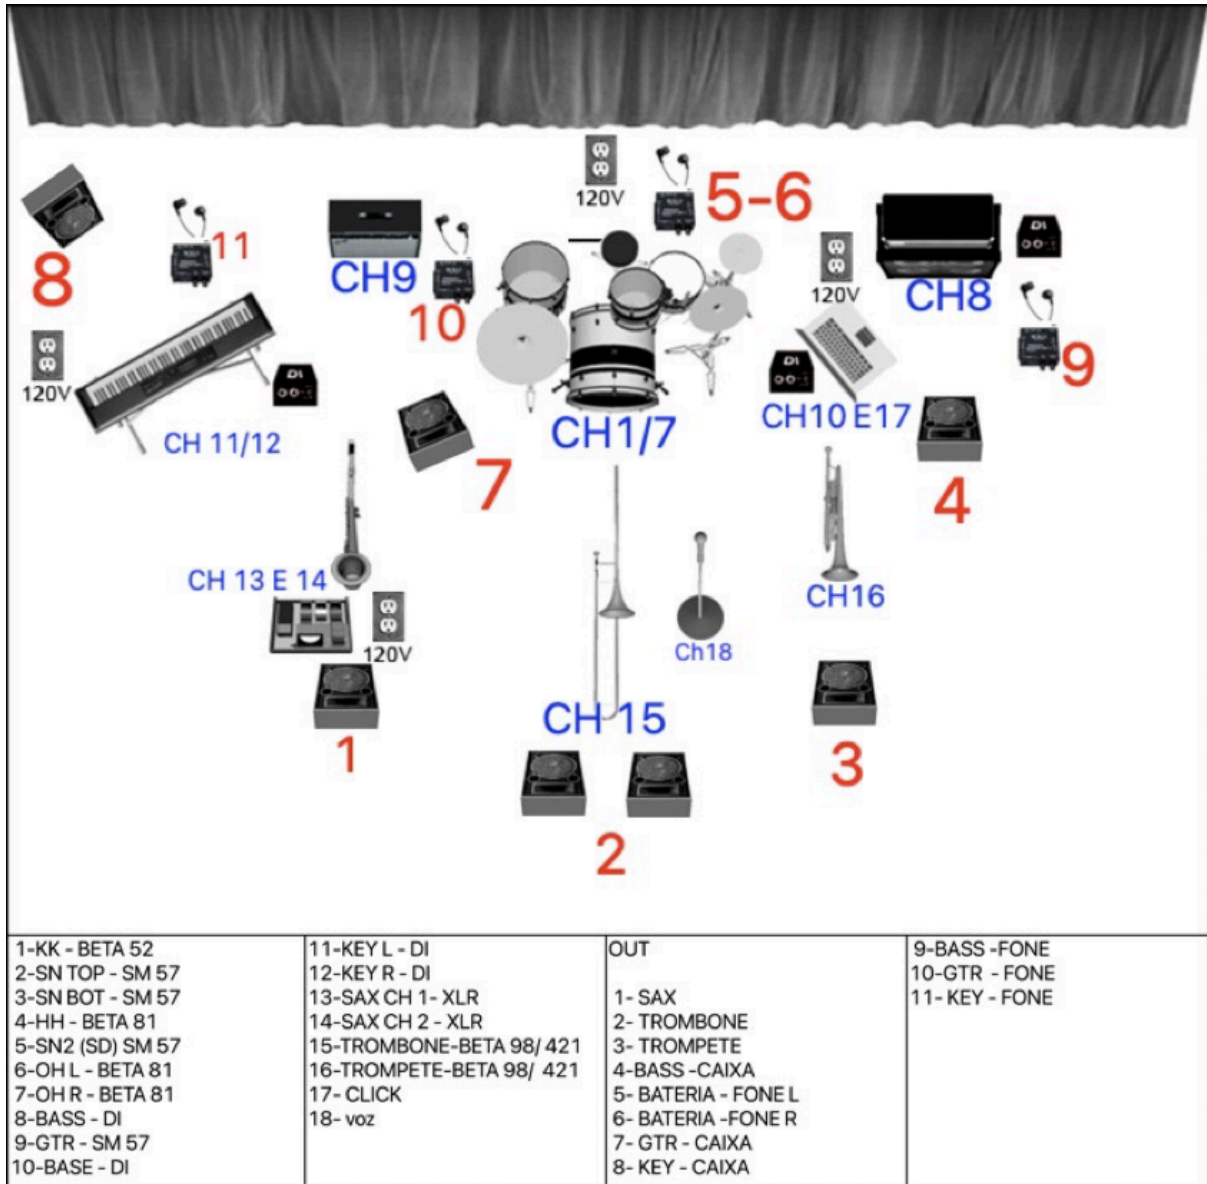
120V

5-6

8

11

CH9

10

CH8

120V

9

120V

CH 11/12

CH1/7

CH10 E17

7

4

CH 13 E 14

120V

Ch18

CH16

CH 15

1

3

2

| 1-KK - BETA 52<br>2-SN TOP - SM 57<br>3-SN BOT - SM 57<br>4-HH - BETA 81<br>5-SN2 (SD) SM 57<br>6-OH L - BETA 81<br>7-OH R - BETA 81<br>8-BASS - DI<br>9-GTR - SM 57<br>10-BASE - DI | 11-KEY L - DI<br>12-KEY R - DI<br>13-SAX CH 1 - XLR<br>14-SAX CH 2 - XLR<br>15-TROMBONE-BETA 98/ 421<br>16-TROMPETE-BETA 98/ 421<br>17- CLICK<br>18- voz | OUT<br><br>1- SAX<br>2- TROMBONE<br>3- TROMPETE<br>4-BASS -CAIXA<br>5- BATERIA - FONE L<br>6- BATERIA -FONE R<br>7- GTR - CAIXA<br>8- KEY - CAIXA | 9-BASS -FONE<br>10-GTR - FONE<br>11- KEY - FONE |
|---|---|---|---|